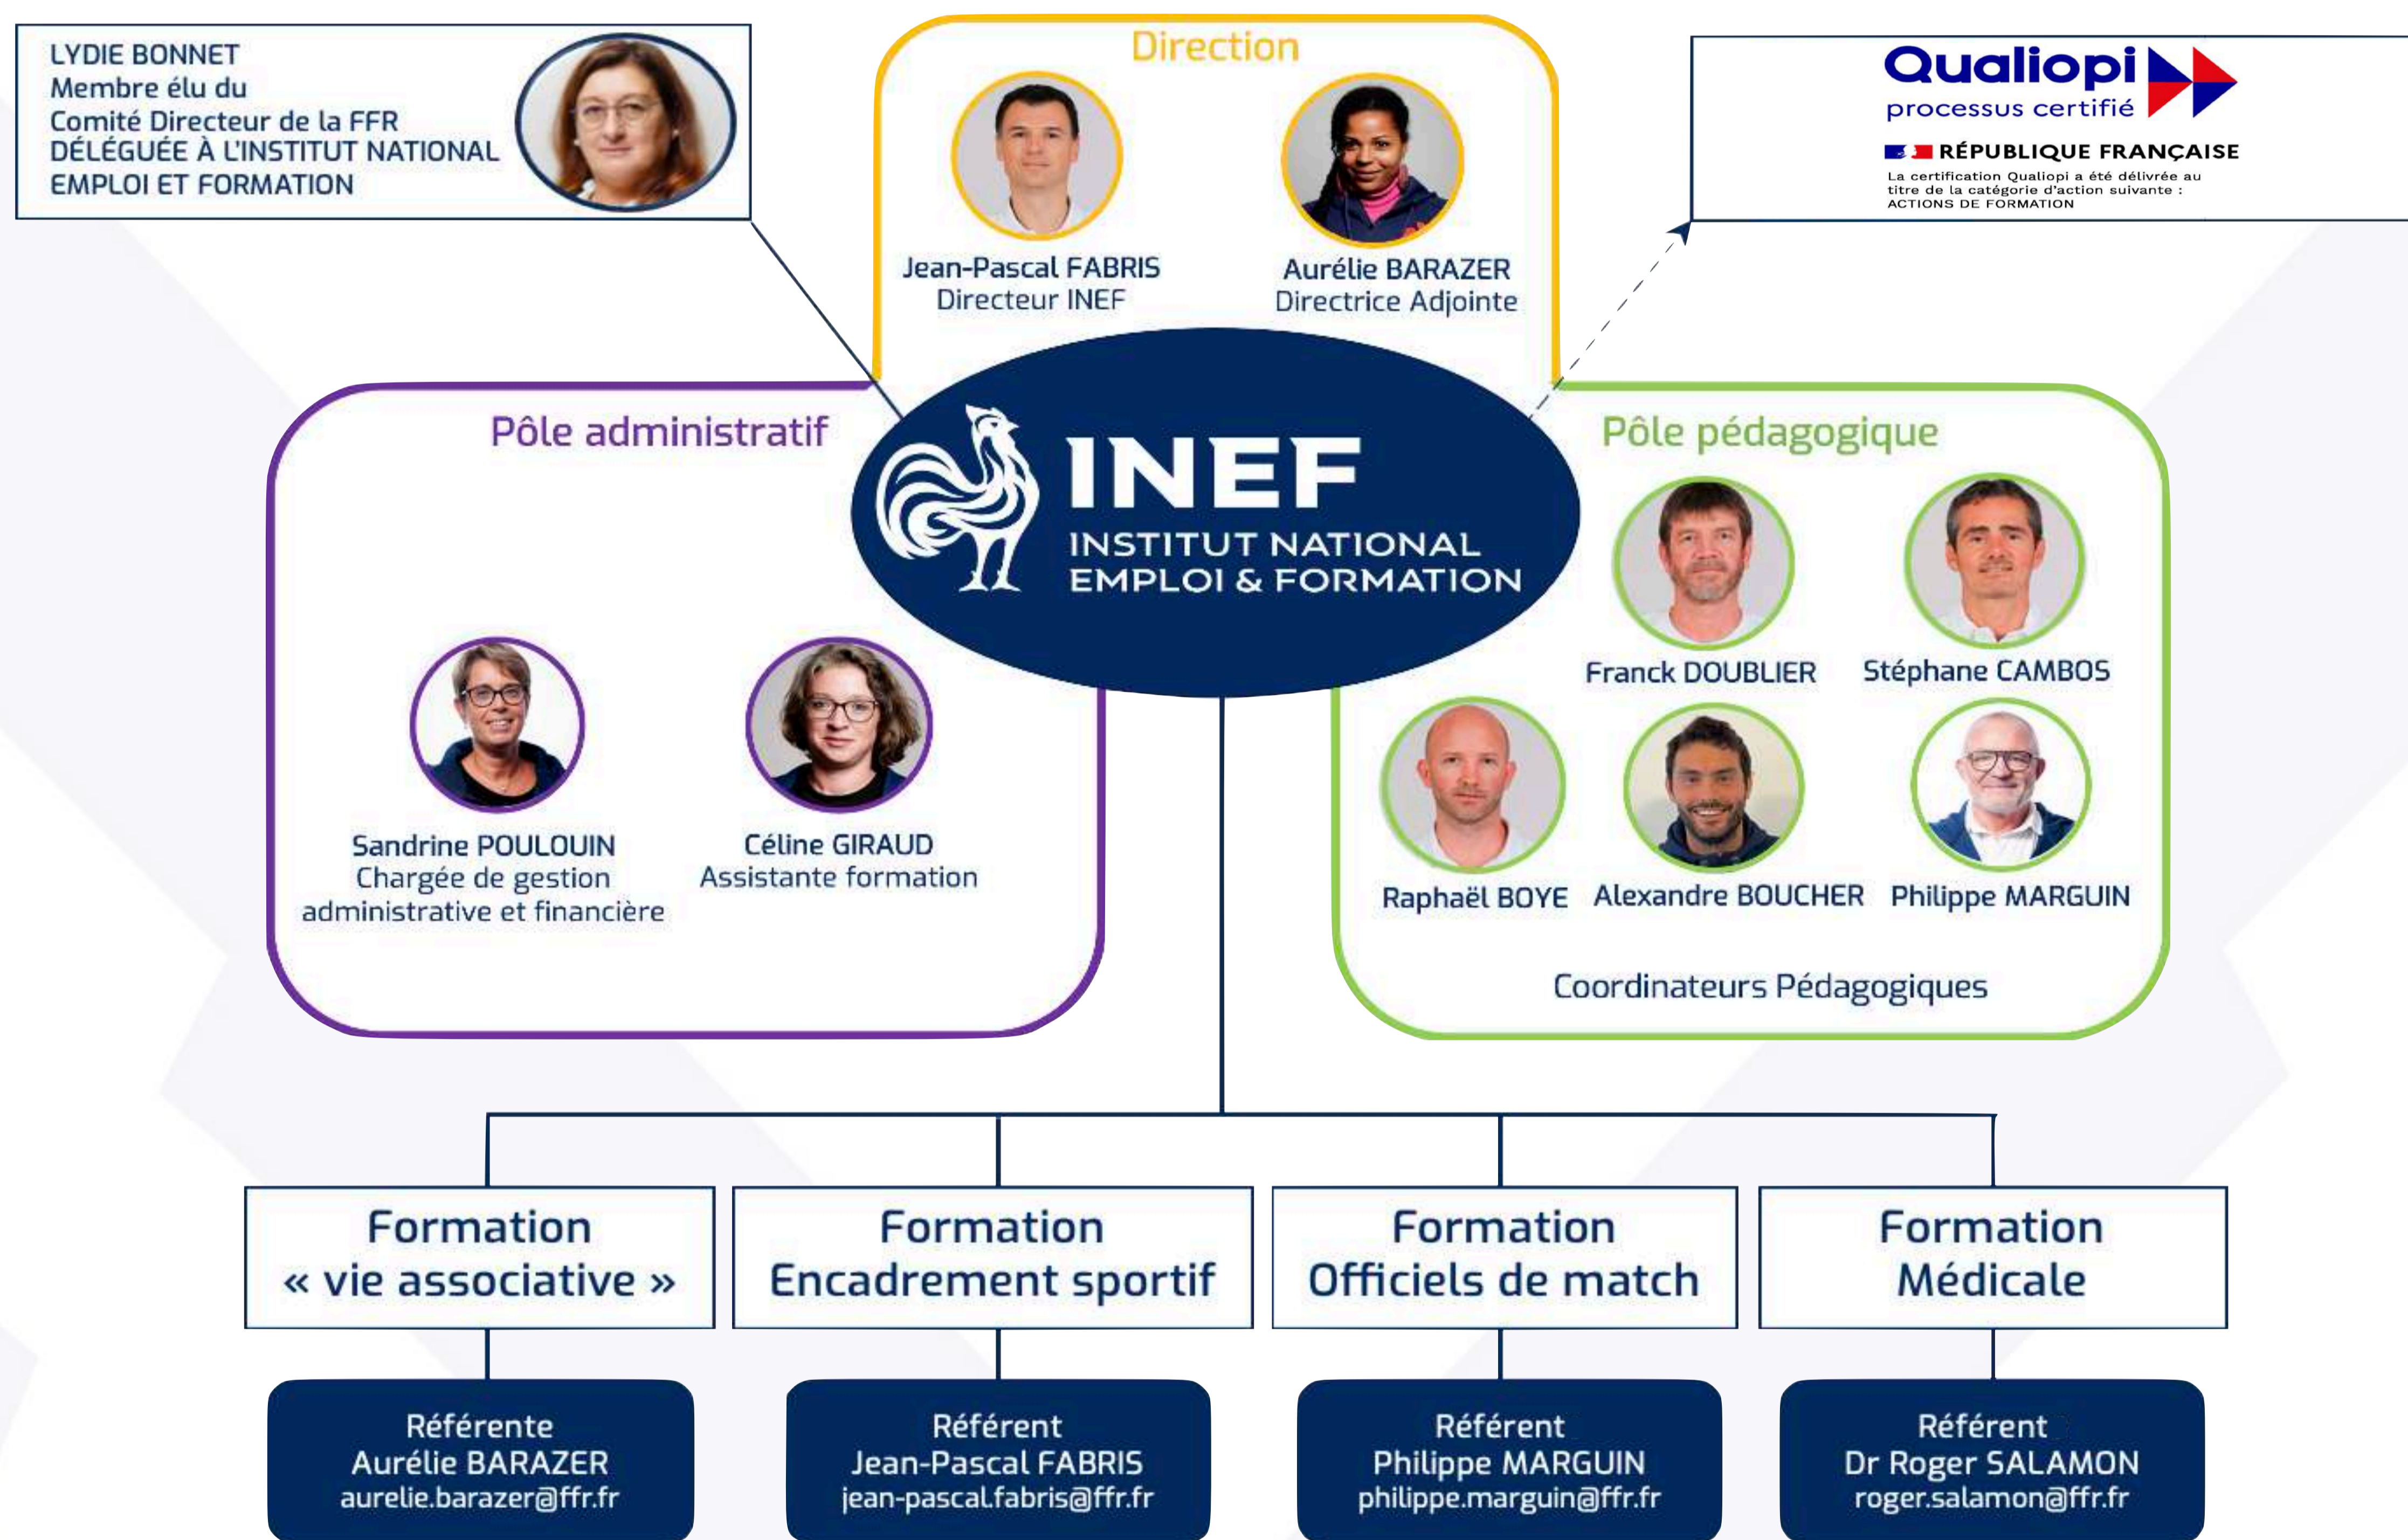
LYDIE BONNET
Membre élu du
Comité Directeur de la FFR
DÉLÉGUÉE À L'INSTITUT NATIONAL
EMPLOI ET FORMATION

Direction

Jean-Pascal FABRIS
Directeur INEF

Aurélie BARAZER
Directrice Adjointe

Qualiopi
processus certifié
RÉPUBLIQUE FRANÇAISE
La certification Qualiopi a été délivrée au titre de la catégorie d'action suivante :
ACTIONS DE FORMATION

Pôle administratif

INEF
INSTITUT NATIONAL
EMPLOI & FORMATION

Pôle pédagogique

Franck DOUBLIER
Stéphane CAMBOS

Sandrine POULOUIN
Chargée de gestion administrative et financière

Céline GIRAUD
Assistante formation

Raphaël BOYE
Alexandre BOUCHER
Philippe MARGUIN

Coordinateurs Pédagogiques

Formation « vie associative »

Formation Encadrement sportif

Formation Officiels de match

Formation Médicale

Référente
Aurélie BARAZER
aurelie.barazer@ffr.fr

Référent
Jean-Pascal FABRIS
jean-pascal.fabris@ffr.fr

Référent
Philippe MARGUIN
philippe.marguin@ffr.fr

Référent
Dr Roger SALAMON
roger.salamon@ffr.fr